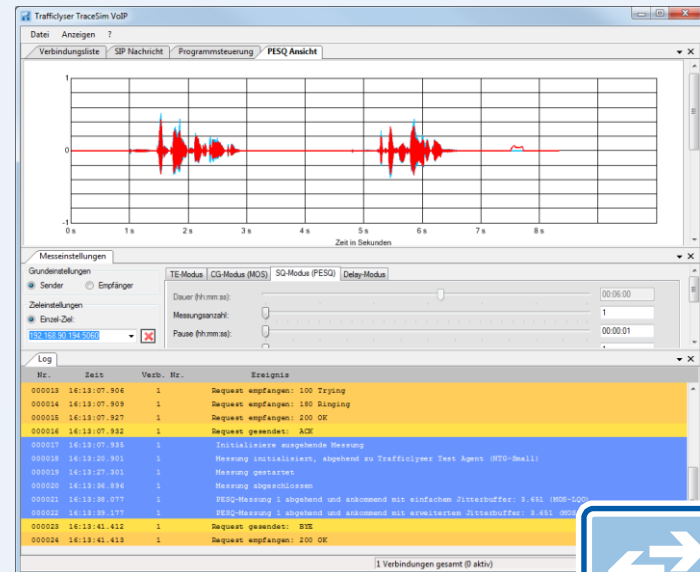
Trafficlyser TraceSim VoIP

Datei Anzeigen ?

Verbindungsliste | SIP Nachricht | Programmsteuerung | PESQ Ansicht

1

0

-1

0 s 1 s 2 s 3 s 4 s 5 s 6 s 7 s 8 s

Zeit in Sekunden

Messeinstellungen

Grundeinstellungen

Sender Empfänger

Zieleinstellungen

Einzel-Ziel:

192.168.90.194:5060

TE-Modus | CG-Modus (MOS) | SQ-Modus (PESQ) | Delay-Modus

Dauer (hh:mm:ss): 00:06:00

Messungsanzahl: 1

Pause (hh:mm:ss): 00:00:01

1

Log

| Nr. | Zeit | Verb. Nr. | Ereignis |
|---|---|---|---|
| 000013 | 16:13:07.906 | 1 | Request empfangen: 100 Trying |
| 000014 | 16:13:07.909 | 1 | Request empfangen: 180 Ringing |
| 000015 | 16:13:07.927 | 1 | Request empfangen: 200 OK |
| 000016 | 16:13:07.932 | 1 | Request gesendet: ACK |
| 000017 | 16:13:07.935 | 1 | Initialisiere ausgehende Messung |
| 000018 | 16:13:20.901 | 1 | Messung initialisiert, abgehend zu Trafficlyser Test Agent (NTG-Small) |
| 000019 | 16:13:27.301 | 1 | Messung gestartet |
| 000020 | 16:13:36.896 | 1 | Messung abgeschlossen |
| 000021 | 16:13:38.077 | 1 | PESQ-Messung 1 abgehend und ankommend mit einfachem Jitterbuffer: 3.651 (MOS-LQO) |
| 000022 | 16:13:39.177 | 1 | PESQ-Messung 1 abgehend und ankommend mit erweitertem Jitterbuffer: 3.651 (MOS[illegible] |
| 000023 | 16:13:41.412 | 1 | Request gesendet: BYE |
| 000024 | 16:13:41.413 | 1 | Request empfangen: 200 OK |

1 Verbindungen gesamt (0 aktiv)